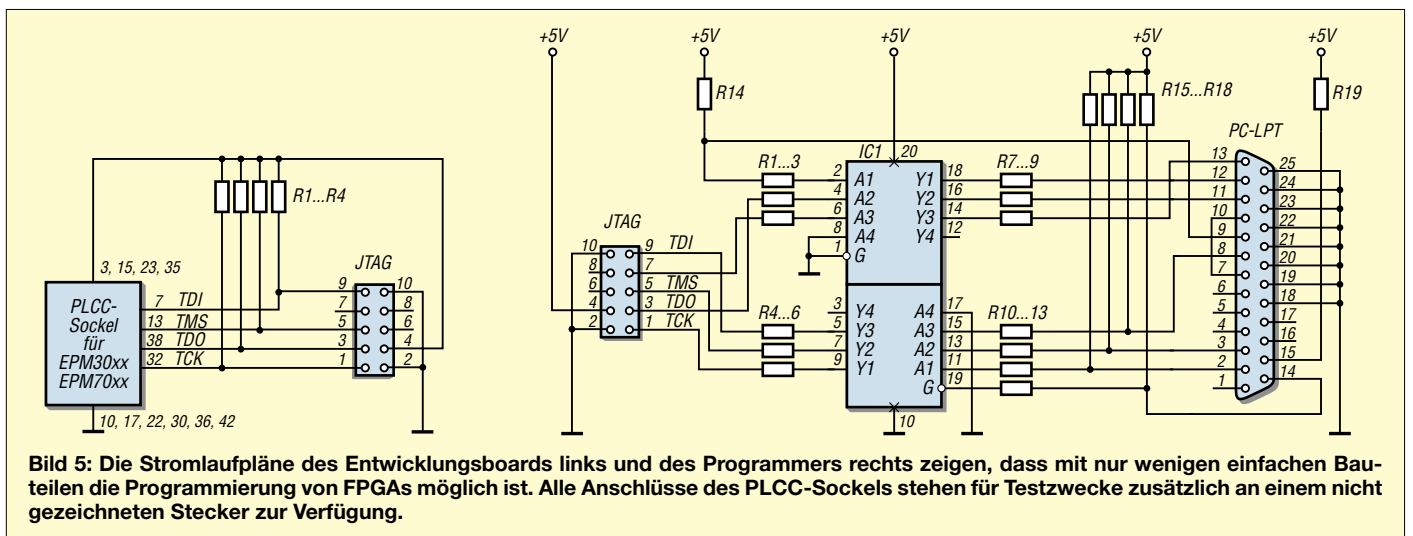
+5V
+5V
+5V
+5V
+5V

R14
R15...R18
R19
R1...R4
PC-LPT
IC1
20
R1...3
R7...9

3, 15, 23, 35

PLCC-Sockel für EPM30xx EPM70xx

7 TDI
13 TMS
38 TDO
32 TCK

10, 17, 22, 30, 36, 42

JTAG
9 10
7 8
5 6
3 4
1 2

JTAG
10 9 TDI
8 7
6 5 TMS
4 3 TDO
2 1 TCK

2 A1 Y1 18
4 A2 Y2 16
6 A3 Y3 14
8 A4 Y4 12
1 G

3 Y4 A4 17
5 Y3 A3 15
7 Y2 A2 13
9 Y1 A1 11
G 19
10

R4...6
R10...13

13 25
12 24
11 23
10 22
9 21
8 20
7 19
6 18
5 17
4 16
3 15
2 14
1

Bild 5: Die Stromlaufpläne des Entwicklungsboards links und des Programmers rechts zeigen, dass mit nur wenigen einfachen Bauteilen die Programmierung von FPGAs möglich ist. Alle Anschlüsse des PLCC-Sockels stehen für Testzwecke zusätzlich an einem nicht gezeichneten Stecker zur Verfügung.